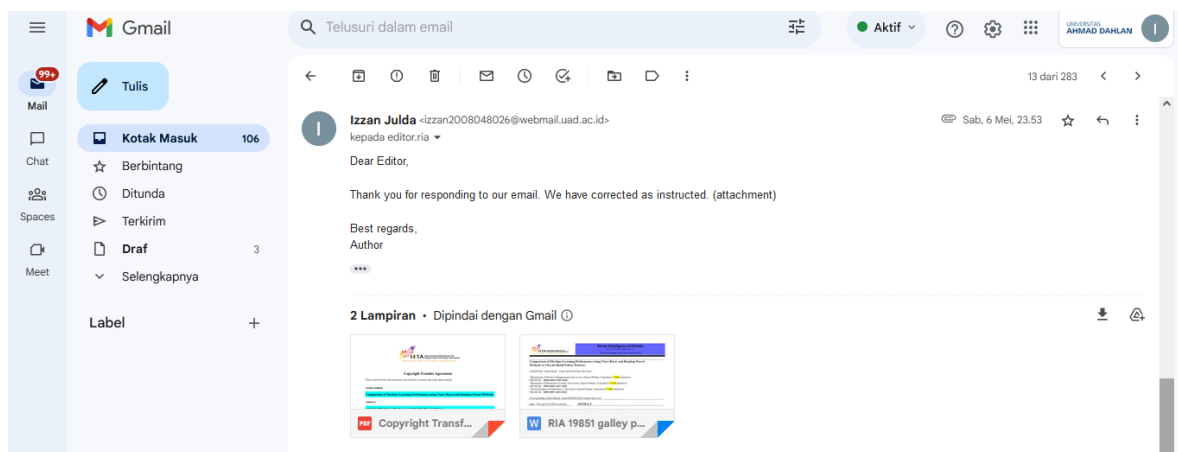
Gmail

Telusuri dalam email

Aktif

UNIVERSITAS AHMAD DAHLAN

I

99+
Mail
Chat
Spaces
Meet

Tulis

Kotak Masuk 106
Berbintang
Ditunda
Terkirim
Draf 3
Selengkapnya

Label +

13 dari 283

Izzan Julda <izzan2008048026@webmail.uad.ac.id>
kepada editor.ria

Sab, 6 Mei, 23.53

Dear Editor,

Thank you for responding to our email. We have corrected as instructed. (attachment)

Best regards,
Author

2 Lampiran • Dipindai dengan Gmail

Copyright Transfer Agreement

PDF Copyright Transf...

W RIA 19851 galley p...